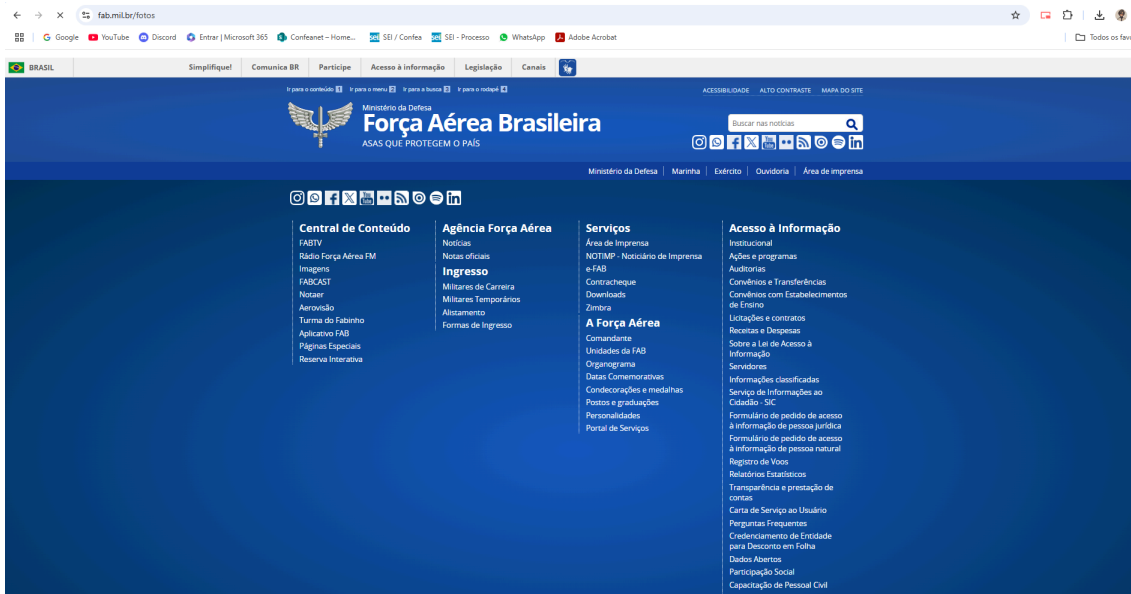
fab.mil.br/fotos

Google YouTube Discord Entrar | Microsoft 365 Confeanet – Home... SEI / Confea SEI - Processo WhatsApp Adobe Acrobat Todos os fav

BRASIL Simplifique! Comunica BR Participe Acesso à informação Legislação Canais

Ir para o conteúdo 1 Ir para o menu 2 Ir para a busca 3 Ir para o rodapé 4

ACESSIBILIDADE ALTO CONTRASTE MAPA DO SITE

Ministério da Defesa
Força Aérea Brasileira
ASAS QUE PROTEGEM O PAÍS

Buscar nas notícias

Ministério da Defesa | Marinha | Exército | Ouvidoria | Área de imprensa

Central de Conteúdo
FABTV
Rádio Força Aérea FM
Imagens
FABCAST
Notaer
Aerovisão
Turma do Fabinho
Aplicativo FAB
Páginas Especiais
Reserva Interativa

Agência Força Aérea
Notícias
Notas oficiais

Ingresso
Militares de Carreira
Militares Temporários
Alistamento
Formas de Ingresso

Serviços
Área de Imprensa
NOTIMP - Noticiário de Imprensa
e-FAB
Contracheque
Downloads
Zimbra

A Força Aérea
Comandante
Unidades da FAB
Organograma
Datas Comemorativas
Condecorações e medalhas
Postos e graduações
Personalidades
Portal de Serviços

Acesso à Informação
Institucional
Ações e programas
Auditorias
Convênios e Transferências
Convênios com Estabelecimentos de Ensino
Licitações e contratos
Receitas e Despesas
Sobre a Lei de Acesso à Informação
Servidores
Informações classificadas
Serviço de Informações ao Cidadão - SIC
Formulário de pedido de acesso à informação de pessoa jurídica
Formulário de pedido de acesso à informação de pessoa natural
Registro de Voos
Relatórios Estatísticos
Transparência e prestação de contas
Carta de Serviço ao Usuário
Perguntas Frequentes
Credenciamento de Entidade para Desconto em Folha
Dados Abertos
Participação Social
Capacitação de Pessoal Civil